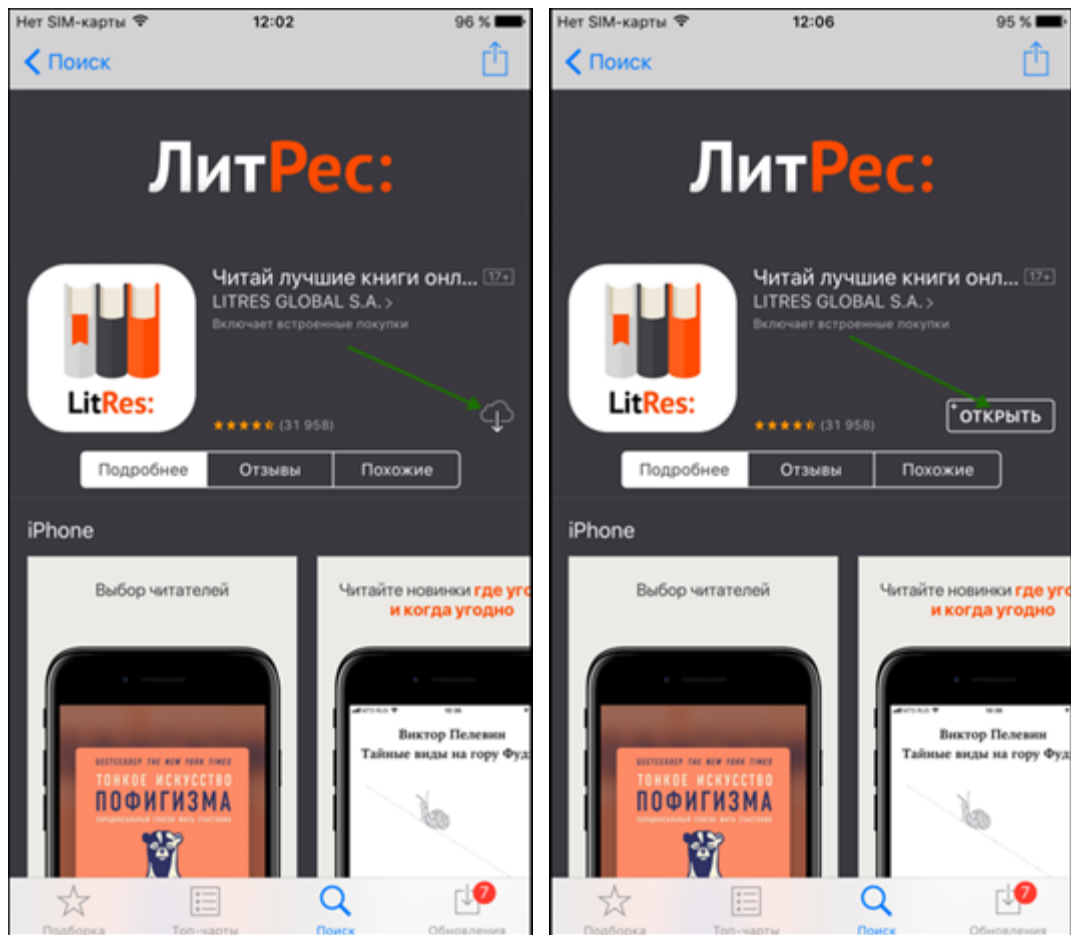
Нет SIM-карты 12:02 96 %

Поиск

ЛитРес:

LitRes:

Читай лучшие книги онл... 17+
LITRES GLOBAL S.A. >
Включает встроенные покупки

★★★★★ (31 958)

Подробнее | Отзывы | Похожие

iPhone

Выбор читателей

БЕСТСЕЛЛЕР THE NEW YORK TIMES
ТОНКОЕ ИСКУССТВО ПОФИГИЗМА
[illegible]

Читайте новинки где угод и когда угодно

Виктор Пелевин
Тайные виды на гору Фуд

Подборка | Топ-чарты | Поиск | 7 Обновления

Нет SIM-карты 12:06 95 %

Поиск

ЛитРес:

LitRes:

Читай лучшие книги онл... 17+
LITRES GLOBAL S.A. >
Включает встроенные покупки

ОТКРЫТЬ

★★★★★ (31 958)

Подробнее | Отзывы | Похожие

iPhone

Выбор читателей

БЕСТСЕЛЛЕР THE NEW YORK TIMES
ТОНКОЕ ИСКУССТВО ПОФИГИЗМА
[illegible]

Читайте новинки где угод и когда угодно

Виктор Пелевин
Тайные виды на гору Фуд

Подборка | Топ-чарты | Поиск | 7 Обновления